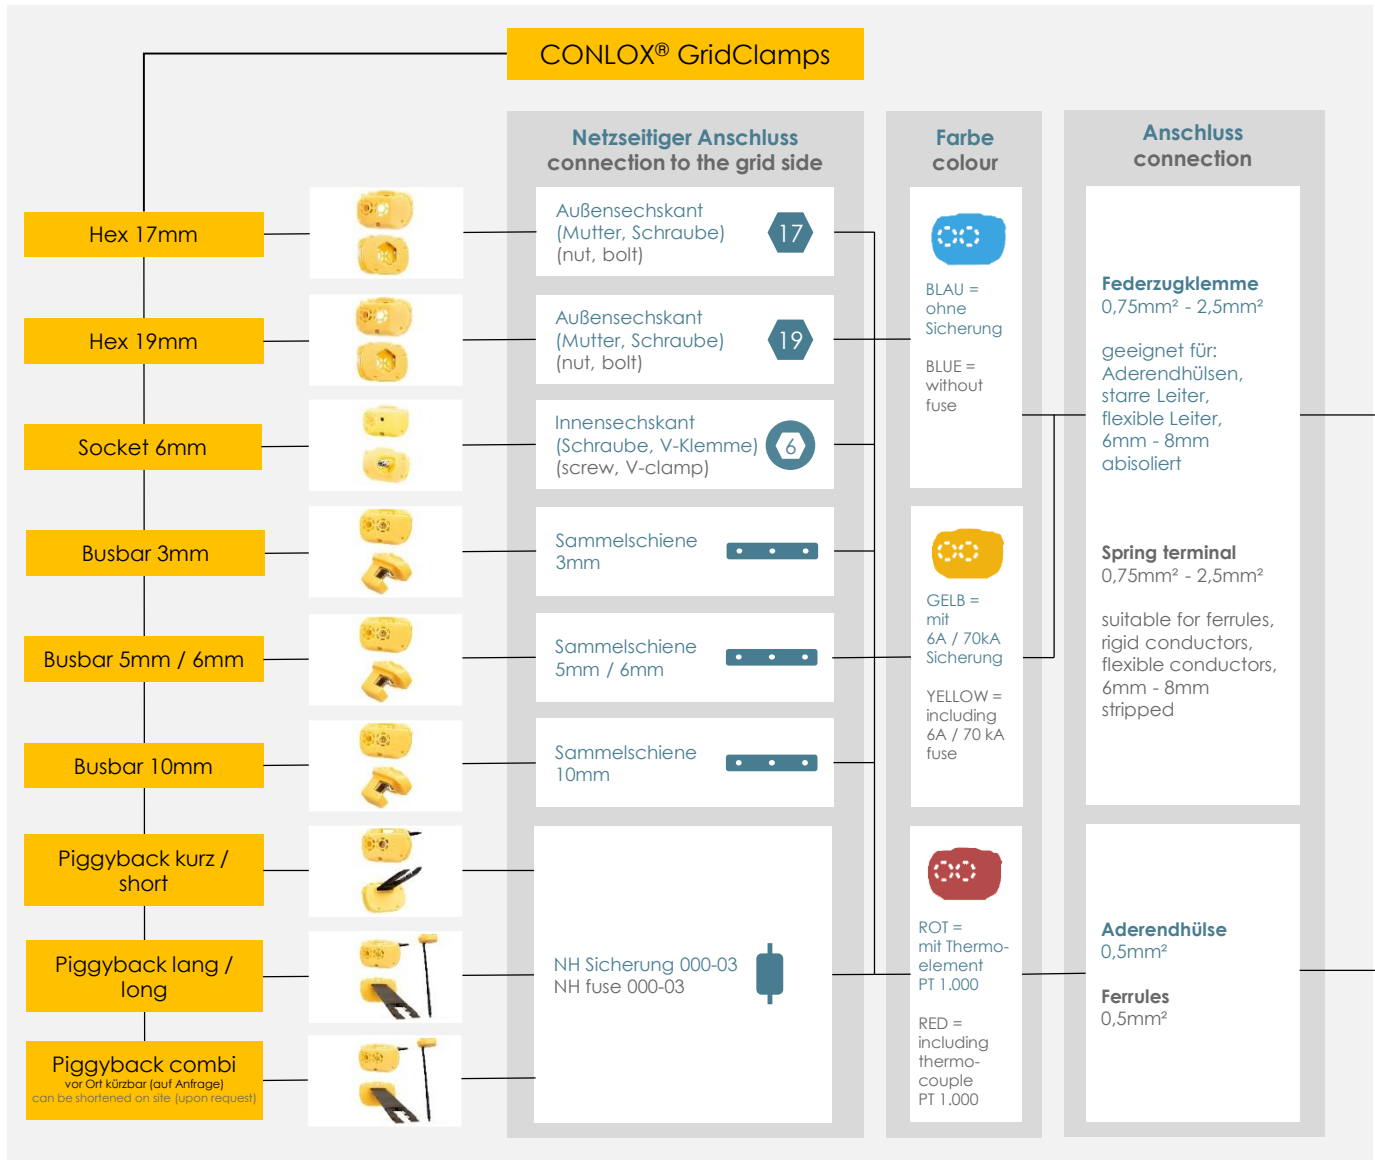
CONLOX® GridClamps

Hex 17mm

Hex 19mm

Socket 6mm

Busbar 3mm

Busbar 5mm / 6mm

Busbar 10mm

Piggyback kurz / short

Piggyback lang / long

Piggyback combi
vor Ort kürzbar (auf Anfrage)
can be shortened on site (upon request)

Netzseitiger Anschluss
connection to the grid side

Außensechskant (Mutter, Schraube) (nut, bolt) 17

Außensechskant (Mutter, Schraube) (nut, bolt) 19

Innensechskant (Schraube, V-Klemme) (screw, V-clamp) 6

Sammelschiene 3mm

Sammelschiene 5mm / 6mm

Sammelschiene 10mm

NH Sicherung 000-03
NH fuse 000-03

Farbe
colour

BLAU = ohne Sicherung

BLUE = without fuse

GELB = mit 6A / 70kA Sicherung

YELLOW = including 6A / 70 kA fuse

ROT = mit Thermo-element PT 1.000

RED = including thermo-couple PT 1.000

Anschluss
connection

Federzugklemme
0,75mm² - 2,5mm²

geeignet für: Aderendhülsen, starre Leiter, flexible Leiter, 6mm - 8mm abisoliert

Spring terminal
0,75mm² - 2,5mm²

suitable for ferrules, rigid conductors, flexible conductors, 6mm - 8mm stripped

Aderendhülse
0,5mm²

Ferrules
0,5mm²